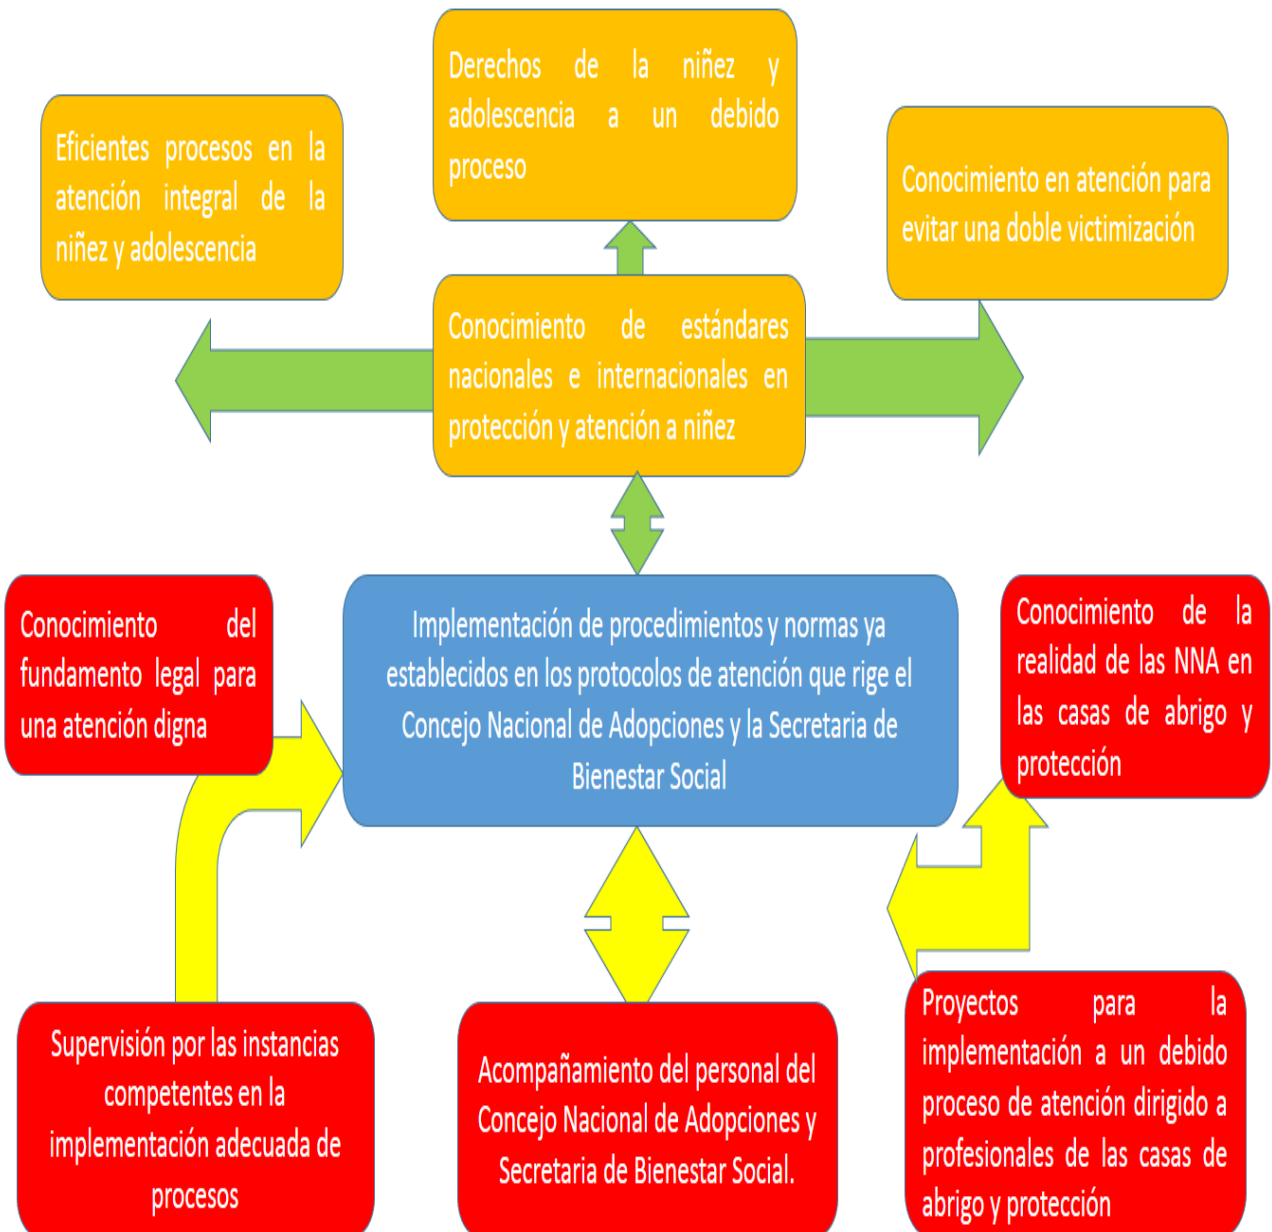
Derechos de la niñez y adolescencia a un debido proceso

Eficientes procesos en la atención integral de la niñez y adolescencia

Conocimiento en atención para evitar una doble victimización

Conocimiento de estándares nacionales e internacionales en protección y atención a niñez

Conocimiento del fundamento legal para una atención digna

Implementación de procedimientos y normas ya establecidos en los protocolos de atención que rige el Concejo Nacional de Adopciones y la Secretaria de Bienestar Social

Conocimiento de la realidad de las NNA en las casas de abrigo y protección

Supervisión por las instancias competentes en la implementación adecuada de procesos

Acompañamiento del personal del Concejo Nacional de Adopciones y Secretaria de Bienestar Social.

Proyectos para la implementación a un debido proceso de atención dirigido a profesionales de las casas de abrigo y protección